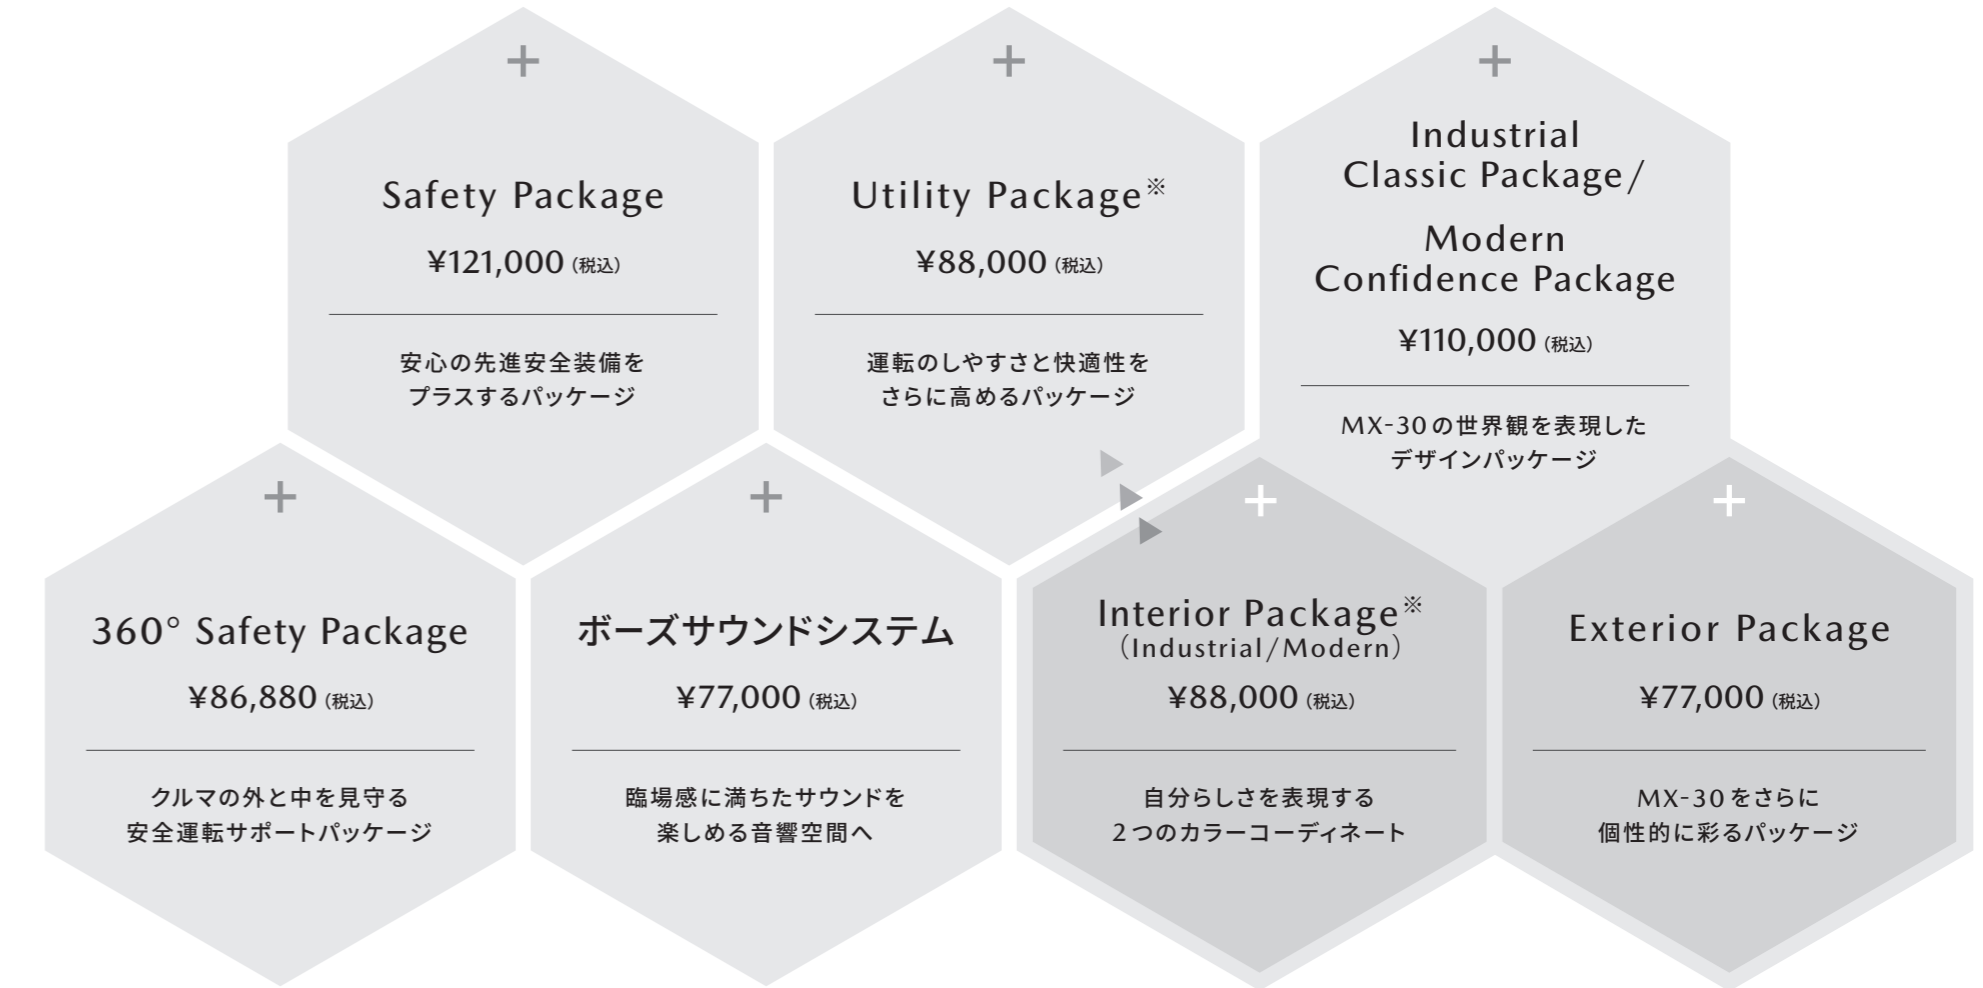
+
Safety Package
¥121,000 (税込)
安心の先進安全装備をプラスするパッケージ

+
Utility Package※
¥88,000 (税込)
運転のしやすさと快適性をさらに高めるパッケージ

+
Industrial Classic Package/
Modern Confidence Package
¥110,000 (税込)
MX-30の世界観を表現したデザインパッケージ

+
360° Safety Package
¥86,880 (税込)
クルマの外と中を見守る安全運転サポートパッケージ

+
ボーズサウンドシステム
¥77,000 (税込)
臨場感に満ちたサウンドを楽しめる音響空間へ

+
Interior Package※
(Industrial/Modern)
¥88,000 (税込)
自分らしさを表現する２つのカラーコーディネート

+
Exterior Package
¥77,000 (税込)
MX-30をさらに個性的に彩るパッケージ